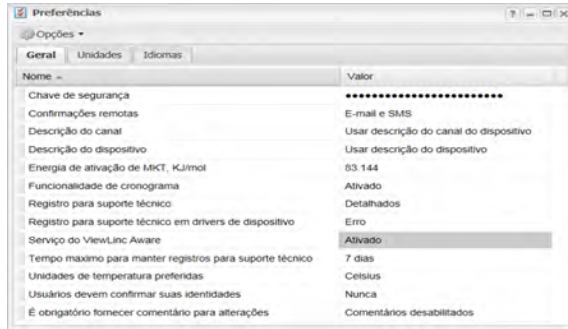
Preferências

Opções ▾

Geral | Unidades | Idiomas

| Nome ▲ | Valor |
|---|---|
| Chave de segurança | •••••••••••••••••••••••• |
| Confirmações remotas | E-mail e SMS |
| Descrição do canal | Usar descrição do canal do dispositivo |
| Descrição do dispositivo | Usar descrição do dispositivo |
| Energia de ativação de MKT, KJ/mol | 83.144 |
| Funcionalidade de cronograma | Ativado |
| Registro para suporte técnico | Detalhados |
| Registro para suporte técnico em drivers de dispositivo | Erro |
| Serviço do ViewLinc Aware | Ativado |
| Tempo maximo para manter registros para suporte técnico | 7 dias |
| Unidades de temperatura preferidas | Celsius |
| Usuários devem confirmar suas identidades | Nunca |
| É obrigatório fornecer comentário para alterações | Comentários desabilitados |